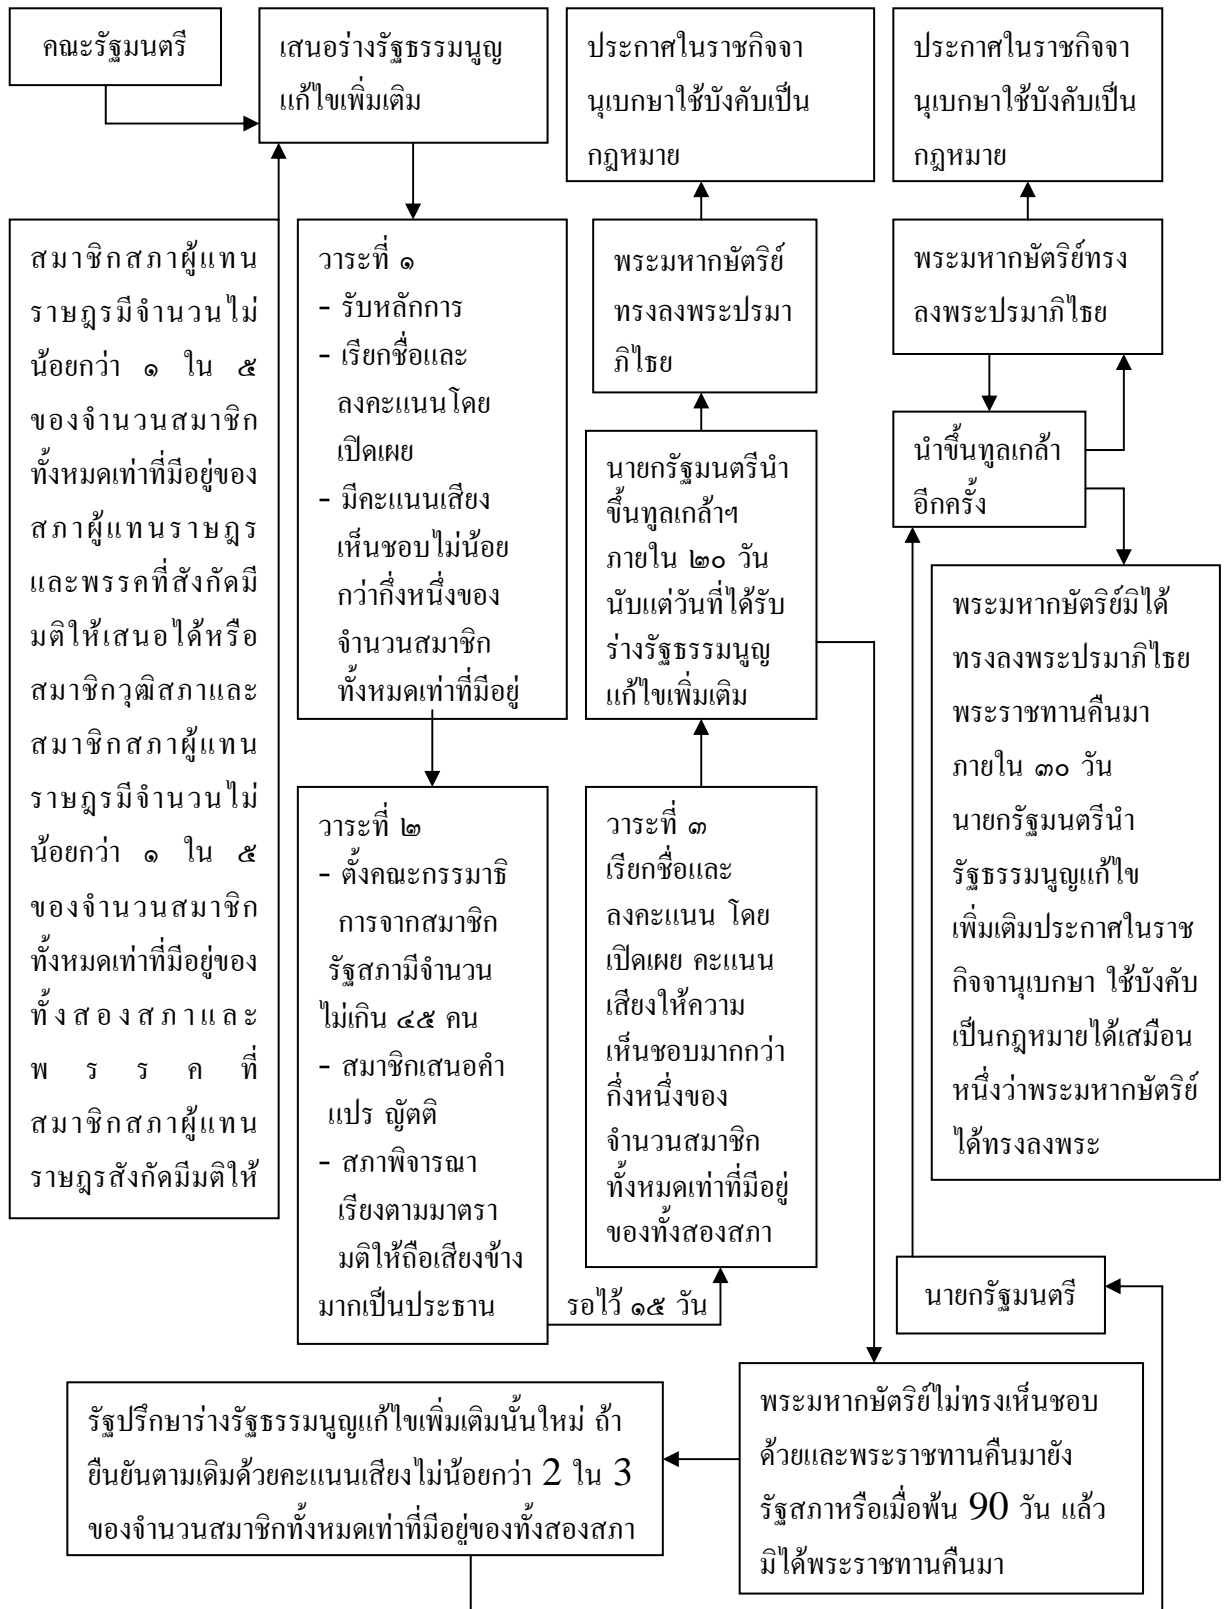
คณะรัฐมนตรี

เสนอร่างรัฐธรรมนูญแก้ไขเพิ่มเติม

ประกาศในราชกิจจานุเบกษาใช้บังคับเป็นกฎหมาย

ประกาศในราชกิจจานุเบกษาใช้บังคับเป็นกฎหมาย

สมาชิกสภาผู้แทนราษฎรมีจำนวนไม่น้อยกว่า ๑ ใน ๕ ของจำนวนสมาชิกทั้งหมดเท่าที่มีอยู่ของสภาผู้แทนราษฎรและพรรคที่สังกัดมีมติให้เสนอได้หรือสมาชิกวุฒิสภาและสมาชิกสภาผู้แทนราษฎรมีจำนวนไม่น้อยกว่า ๑ ใน ๕ ของจำนวนสมาชิกทั้งหมดเท่าที่มีอยู่ของทั้งสองสภาและพรรคที่สมาชิกสภาผู้แทนราษฎรสังกัดมีมติให้

วาระที่ ๑
- รับหลักการ
- เรียกชื่อและลงคะแนนโดยเปิดเผย
- มีคะแนนเสียงเห็นชอบไม่น้อยกว่ากึ่งหนึ่งของจำนวนสมาชิกทั้งหมดเท่าที่มีอยู่

พระมหากษัตริย์ทรงลงพระปรมาภิไธย

พระมหากษัตริย์ทรงลงพระปรมาภิไธย

นำขึ้นทูลเกล้าอีกครั้ง

นายกรัฐมนตรีนำขึ้นทูลเกล้าฯ ภายใน ๒๐ วัน นับแต่วันที่ได้รับร่างรัฐธรรมนูญแก้ไขเพิ่มเติม

พระมหากษัตริย์มิได้ทรงลงพระปรมาภิไธย พระราชทานคืนมาภายใน ๓๐ วัน นายกรัฐมนตรีนำรัฐธรรมนูญแก้ไขเพิ่มเติมประกาศในราชกิจจานุเบกษา ใช้บังคับเป็นกฎหมายได้เสมือนหนึ่งว่าพระมหากษัตริย์ได้ทรงลงพระ

วาระที่ ๒
- ตั้งคณะกรรมาธิการจากสมาชิกรัฐสภามีจำนวนไม่เกิน ๔๕ คน
- สมาชิกเสนอคำแปร ญัตติ
- สภาพิจารณาเรียงตามมาตรา มติให้ถือเสียงข้างมากเป็นประธาน

วาระที่ ๓
เรียกชื่อและลงคะแนน โดยเปิดเผย คะแนนเสียงให้ความเห็นชอบมากกว่ากึ่งหนึ่งของจำนวนสมาชิกทั้งหมดเท่าที่มีอยู่ของทั้งสองสภา

รอไว้ ๑๕ วัน

นายกรัฐมนตรี

รัฐปรึกษาร่างรัฐธรรมนูญแก้ไขเพิ่มเติมนั้นใหม่ ถ้ายืนยันตามเดิมด้วยคะแนนเสียงไม่น้อยกว่า 2 ใน 3 ของจำนวนสมาชิกทั้งหมดเท่าที่มีอยู่ของทั้งสองสภา

พระมหากษัตริย์ไม่ทรงเห็นชอบด้วยและพระราชทานคืนมายังรัฐสภาหรือเมื่อพ้น 90 วัน แล้วมิได้พระราชทานคืนมา